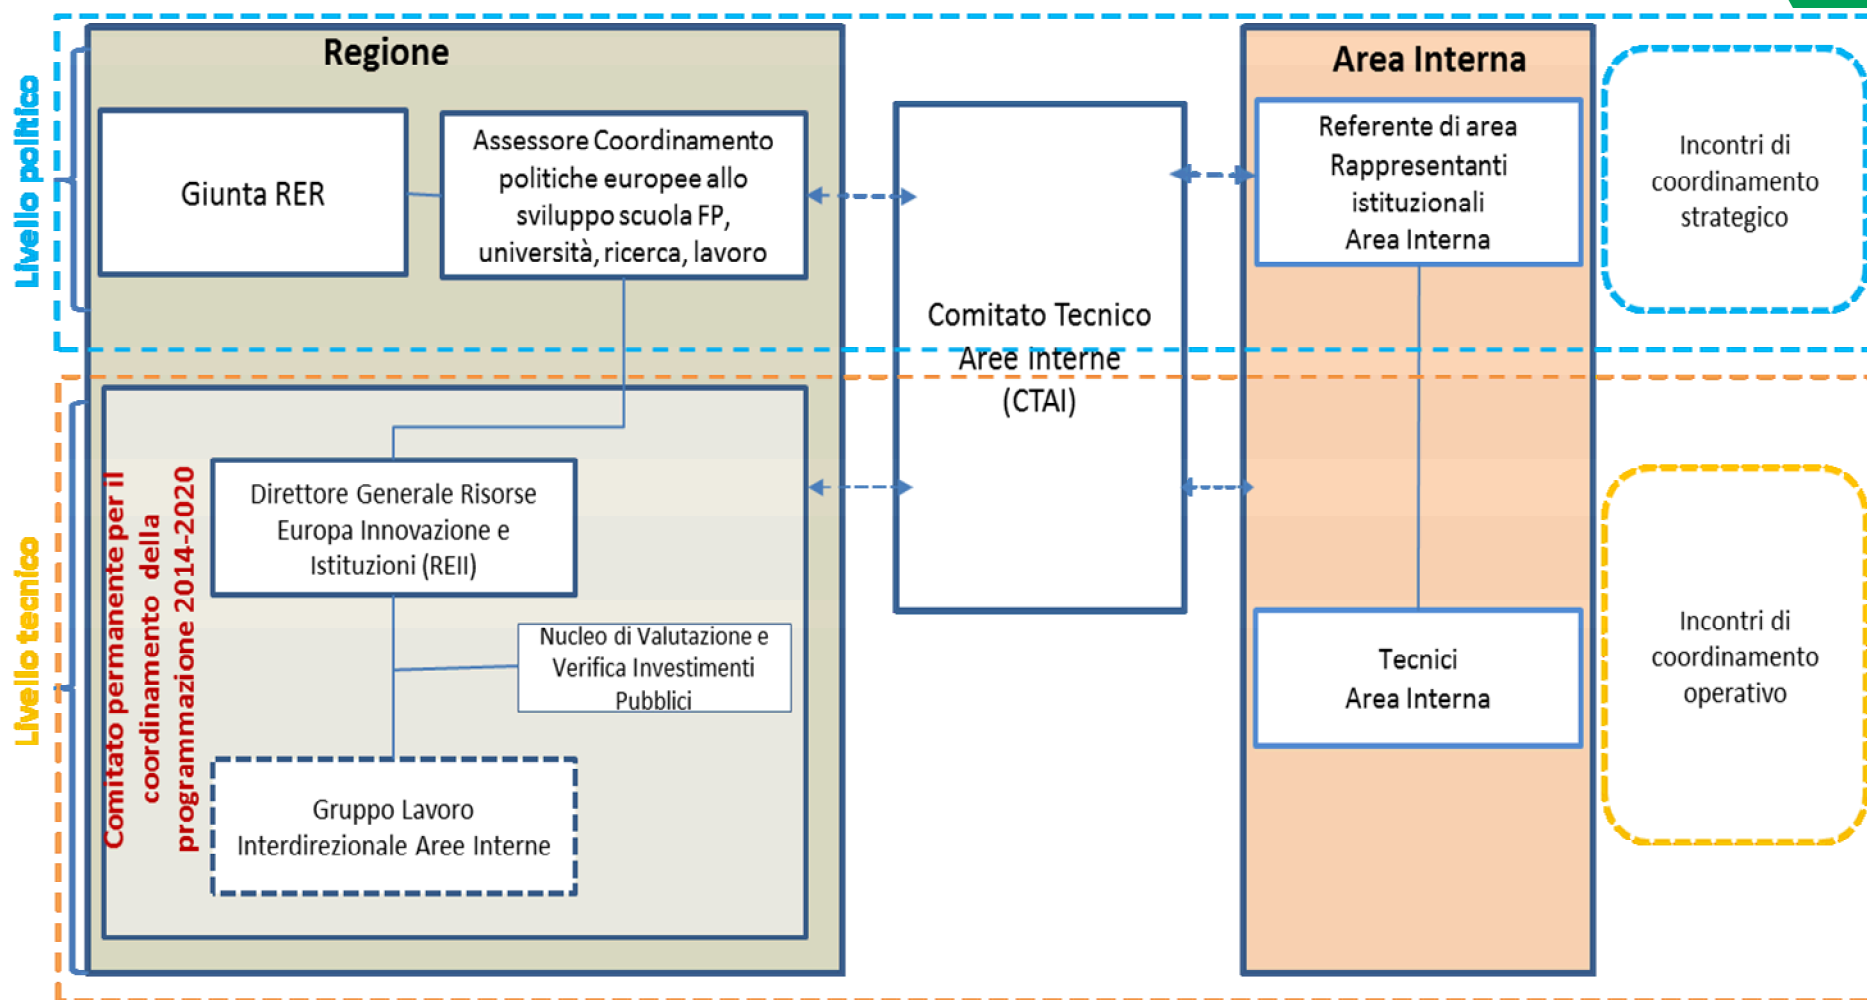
Livello politico

Regione

Giunta RER

Assessore Coordinamento politiche europee allo sviluppo scuola FP, università, ricerca, lavoro

Comitato Tecnico Aree Interne (CTAI)

Area Interna

Referente di area Rappresentanti istituzionali Area Interna

Incontri di coordinamento strategico

Livello tecnico

Comitato permanente per il coordinamento della programmazione 2014-2020

Direttore Generale Risorse Europa Innovazione e Istituzioni (REII)

Nucleo di Valutazione e Verifica Investimenti Pubblici

Gruppo Lavoro Interdirezionale Aree Interne

Tecnici Area Interna

Incontri di coordinamento operativo